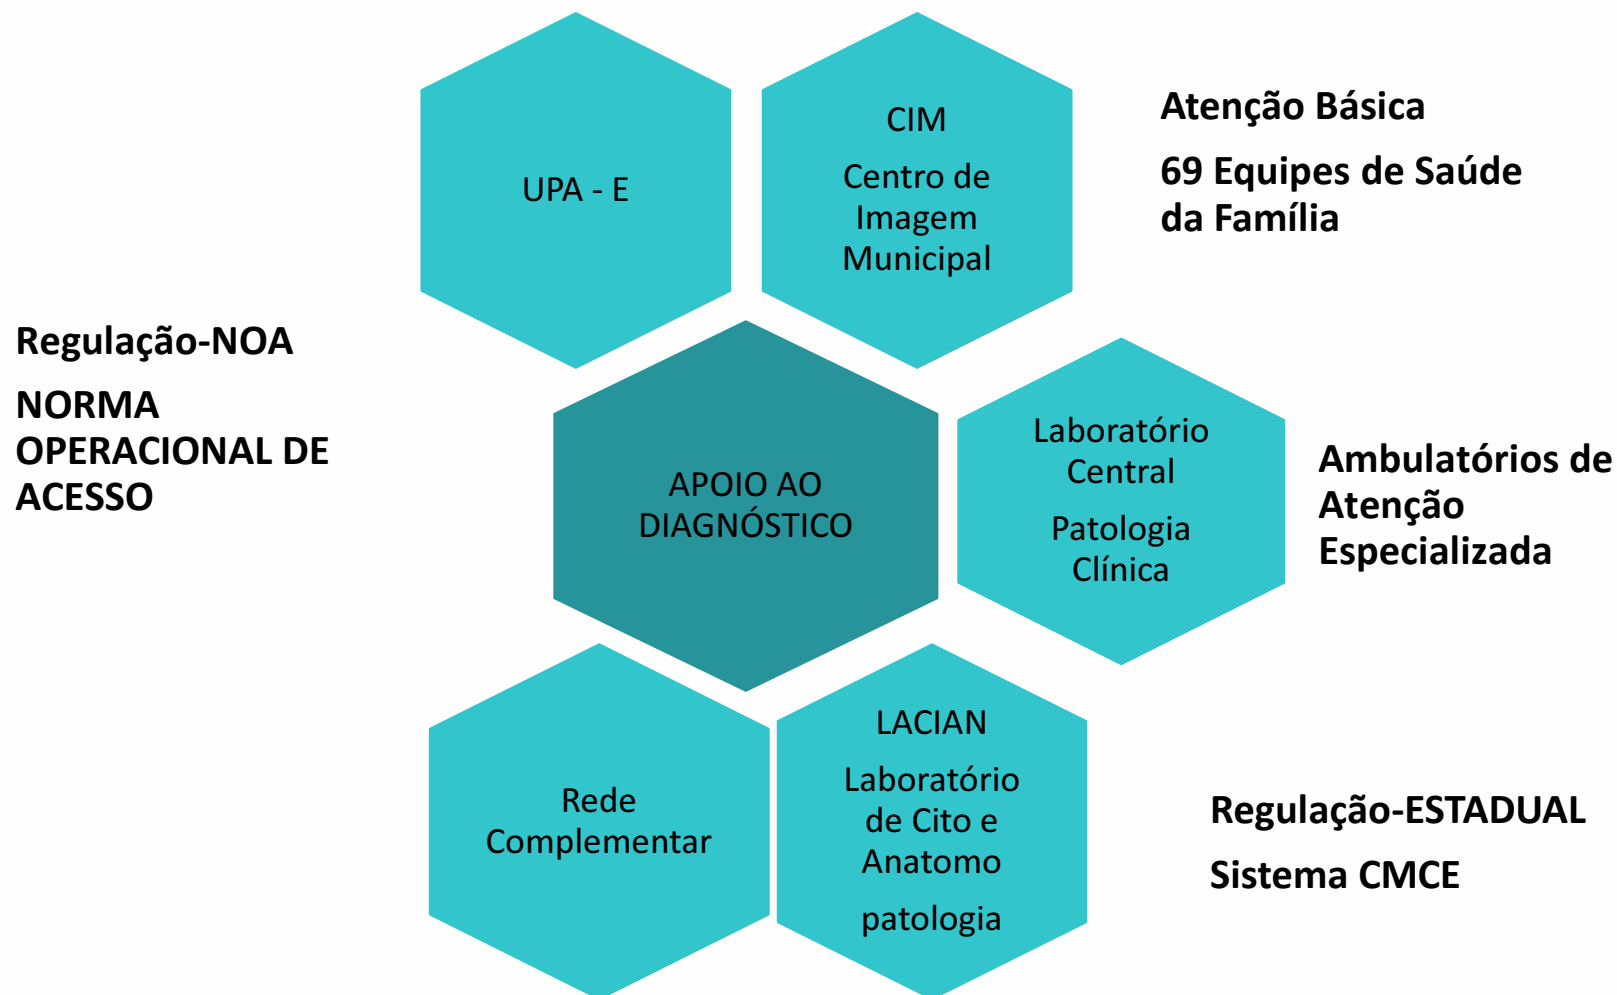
UPA - E

CIM

Centro de Imagem Municipal

Atenção Básica

69 Equipes de Saúde da Família

Regulação-NOA

NORMA OPERACIONAL DE ACESSO

APOIO AO DIAGNÓSTICO

Laboratório Central

Patologia Clínica

Ambulatórios de Atenção Especializada

Rede Complementar

LACIAN

Laboratório de Cito e Anatomo

patologia

Regulação-ESTADUAL

Sistema CMCE